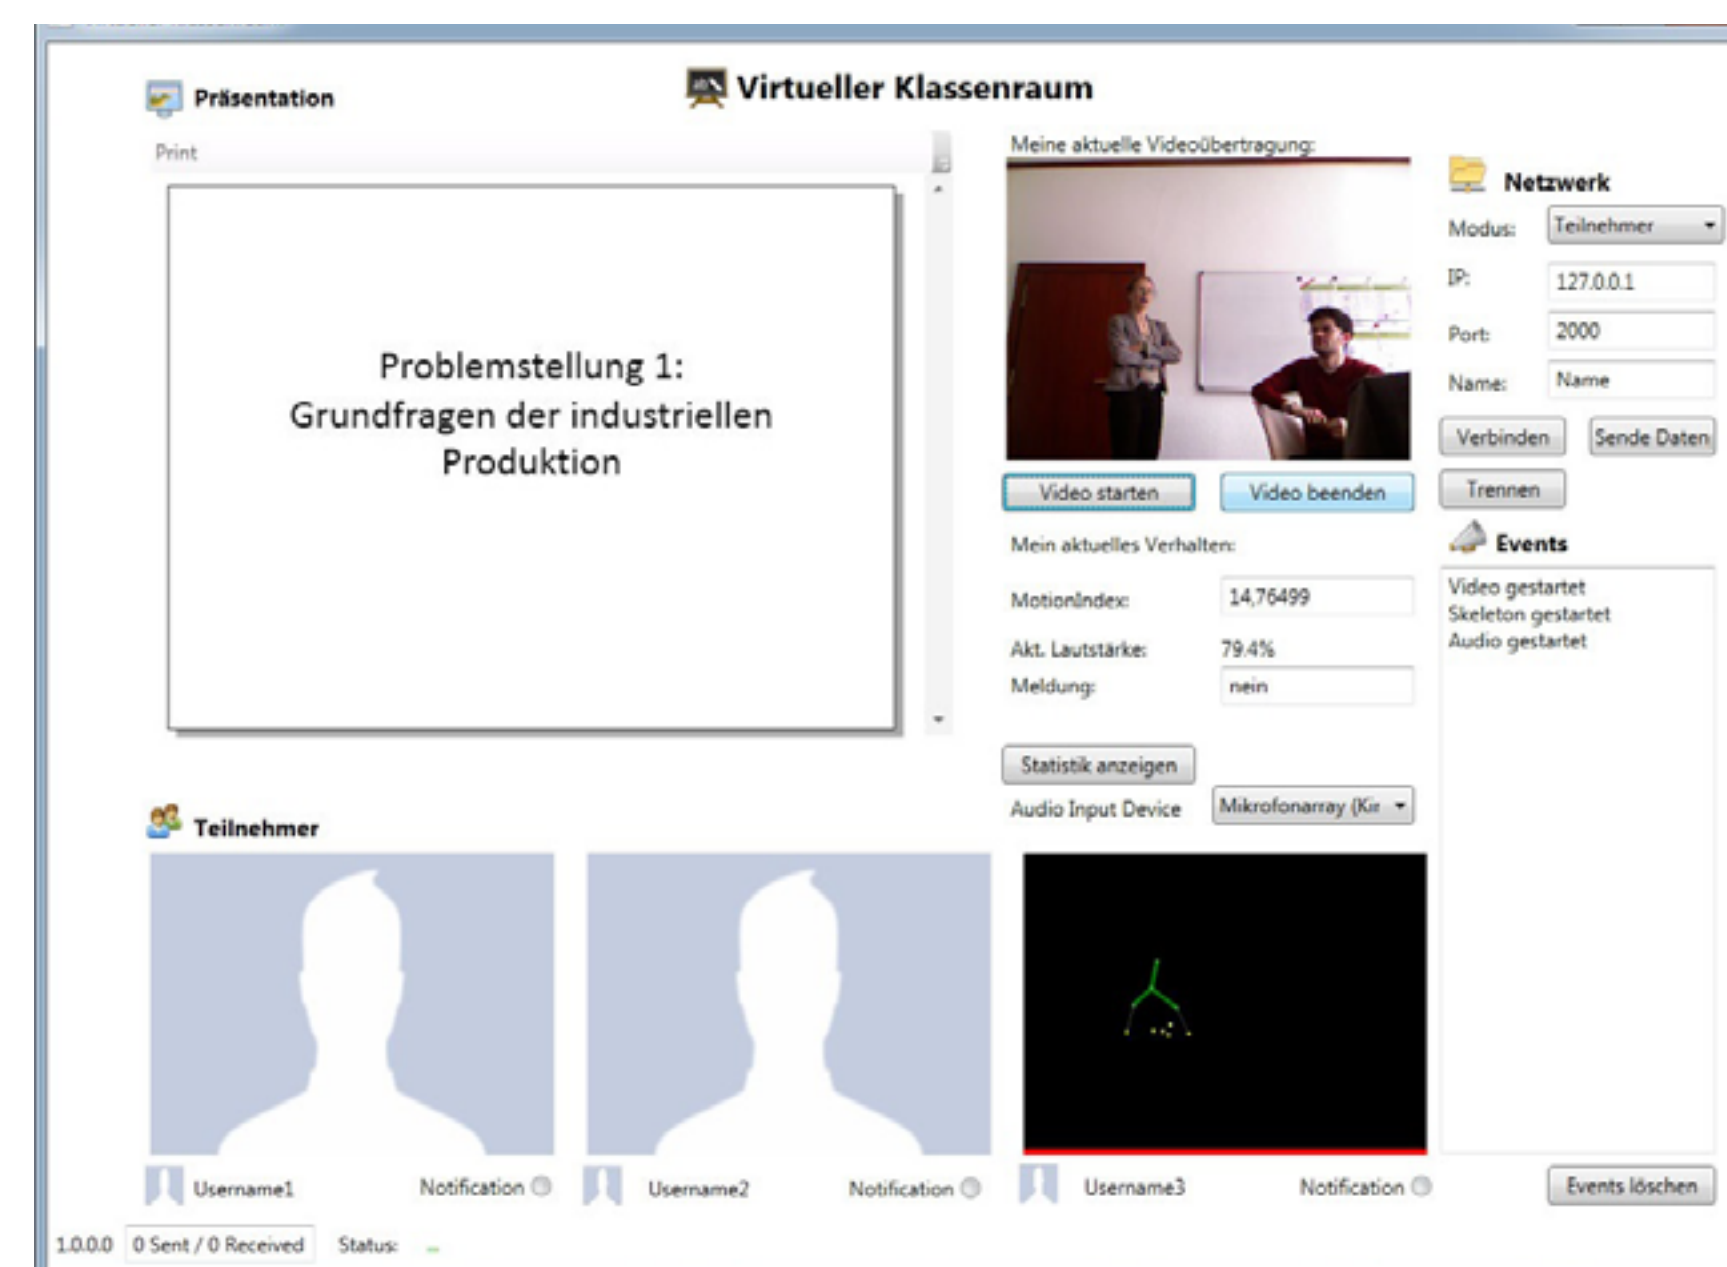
Präsentation

Virtueller Klassenraum

Print

Problemstellung 1:
Grundfragen der industriellen Produktion

Meine aktuelle Videoübertragung:

Video starten

Video beenden

Mein aktuelles Verhalten:

MotionIndex: 14,76499

Akt. Lautstärke: 79.4%

Meldung: nein

Statistik anzeigen

Audio Input Device Mikrofonarray (Kir

Netzwerk

Modus: Teilnehmer

IP: 127.0.0.1

Port: 2000

Name: Name

Verbinden

Sende Daten

Trennen

Events

Video gestartet
Skeleton gestartet
Audio gestartet

Teilnehmer

Username1 Notification

Username2 Notification

Username3 Notification

Events löschen

1.0.0.0 0 Sent / 0 Received Status: _